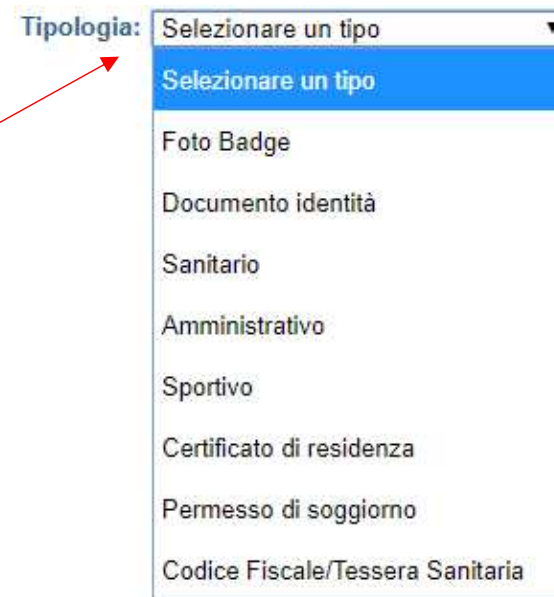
Tipologia: Selezionare un tipo

Selezionare un tipo

Foto Badge

Documento identità

Sanitario

Amministrativo

Sportivo

Certificato di residenza

Permesso di soggiorno

Codice Fiscale/Tessera Sanitaria